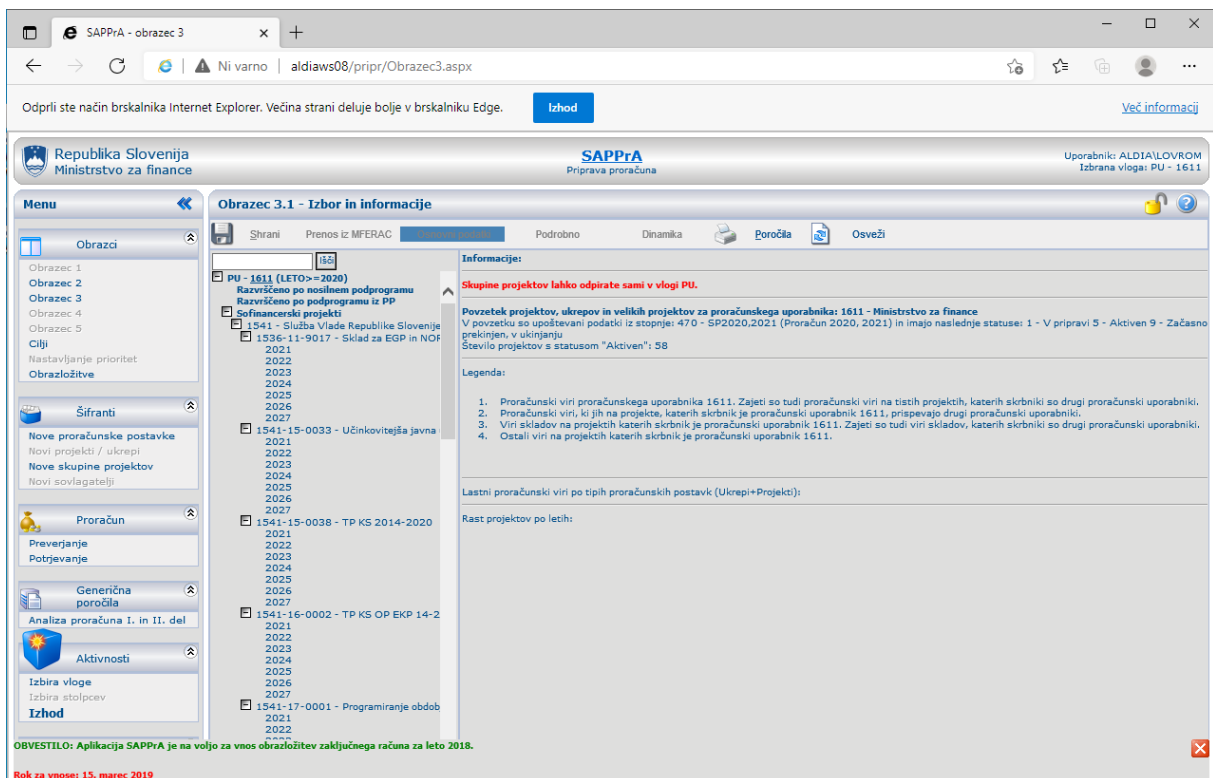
SAPPrA - obrazec 3 × +

Ni varno | aldiaws08/pripr/Obrazec3.aspx

Odprli ste način brskalnika Internet Explorer. Večina strani deluje bolje v brskalniku Edge. Izhod Več informacij

Republika Slovenija
Ministrstvo za finance

SAPPrA
Priprava proračuna

Uporabnik: ALDIA\LOVROM
Izbrana vloga: PU - 1611

Menu

Obrazci
Obrazec 1
Obrazec 2
Obrazec 3
Obrazec 4
Obrazec 5
Cilji
Nastavljanje prioritet
Obrazložitve

Šifranti
Nove proračunske postavke
Novi projekti / ukrepi
Nove skupine projektov
Novi sovlagatelji

Proračun
Preverjanje
Potrjevanje

Generična poročila
Analiza proračuna I. in II. del

Aktivnosti
Izbira vloge
Izbira stolpcev
Izhod

Obrazec 3.1 - Izbor in informacije

Shrani Prenos iz MFERAC Osnovni podatki Podrobno Dinamika Poročila Osveži

Išči

PU - 1611 (LETO>=2020)
Razvrščeno po nosilnem podprogramu
Razvrščeno po podprogramu iz PP
Sofinancerski projekti
1541 - Služba Vlade Republike Slovenije
1536-11-9017 - Sklad za EGP in NOR
2021
2022
2023
2024
2025
2026
2027
1541-15-0033 - Učinkovitejša javna
2021
2022
2023
2024
2025
2026
2027
1541-15-0038 - TP KS 2014-2020
2021
2022
2023
2024
2025
2026
2027
1541-16-0002 - TP KS OP EKP 14-2
2021
2022
2023
2024
2025
2026
2027
1541-17-0001 - Programiranje obdob
2021
2022

Informacije:

Skupine projektov lahko odpirate sami v vlogi PU.

Povzetek projektov, ukrepov in velikih projektov za proračunskega uporabnika: 1611 - Ministrstvo za finance
V povzetku so upoštevani podatki iz stopnje: 470 - SP2020,2021 (Proračun 2020, 2021) in imajo naslednje statuse: 1 - V pripravi 5 - Aktiven 9 - Začasno prekinjen, v ukinjanju
Število projektov s statusom "Aktiven": 58

Legenda:

1. Proračunski viri proračunskega uporabnika 1611. Zajeti so tudi proračunski viri na tistih projektih, katerih skrbniki so drugi proračunski uporabniki.
2. Proračunski viri, ki jih na projekte, katerih skrbnik je proračunski uporabnik 1611, prispevajo drugi proračunski uporabniki.
3. Viri skladov na projektih katerih skrbnik je proračunski uporabnik 1611. Zajeti so tudi viri skladov, katerih skrbniki so drugi proračunski uporabniki.
4. Ostali viri na projektih katerih skrbnik je proračunski uporabnik 1611.

Lastni proračunski viri po tipih proračunskih postavk (Ukrepi+Projekti):

Rast projektov po letih:

OBVESTILO: Aplikacija SAPPrA je na voljo za vnos obrazložitev zaključnega računa za leto 2018.

Rok za vnose: 15. marec 2019